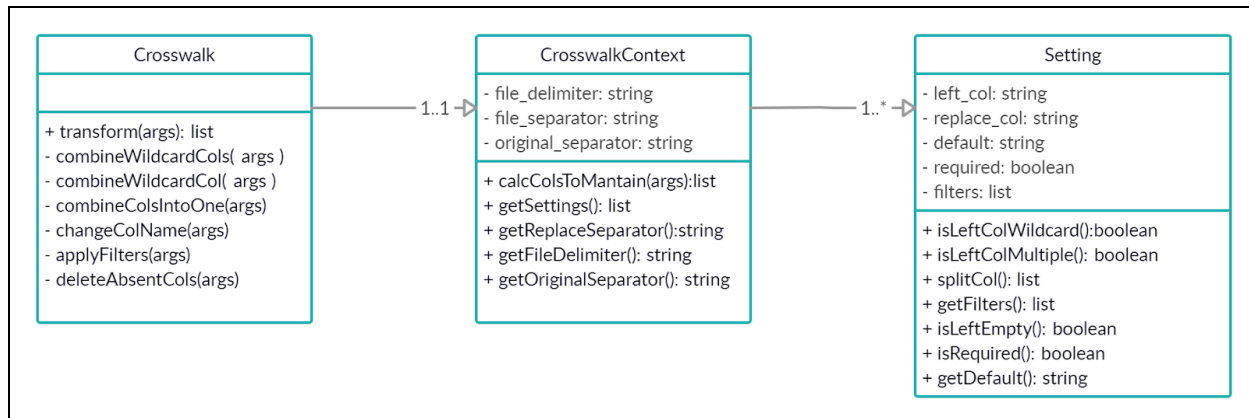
Crosswalk

+ transform(args): list
- combineWildcardCols( args )
- combineWildcardCol( args )
- combineColsIntoOne(args)
- changeColName(args)
- applyFilters(args)
- deleteAbsentCols(args)

1..1

CrosswalkContext

- file_delimiter: string
- file_separator: string
- original_separator: string

+ calcColsToMantain(args):list
+ getSettings(): list
+ getReplaceSeparator():string
+ getFileDelimiter(): string
+ getOriginalSeparator(): string

1..*

Setting

- left_col: string
- replace_col: string
- default: string
- required: boolean
- filters: list

+ isLeftColWildcard():boolean
+ isLeftColMultiple(): boolean
+ splitCol(): list
+ getFilters(): list
+ isLeftEmpty(): boolean
+ isRequired(): boolean
+ getDefault(): string